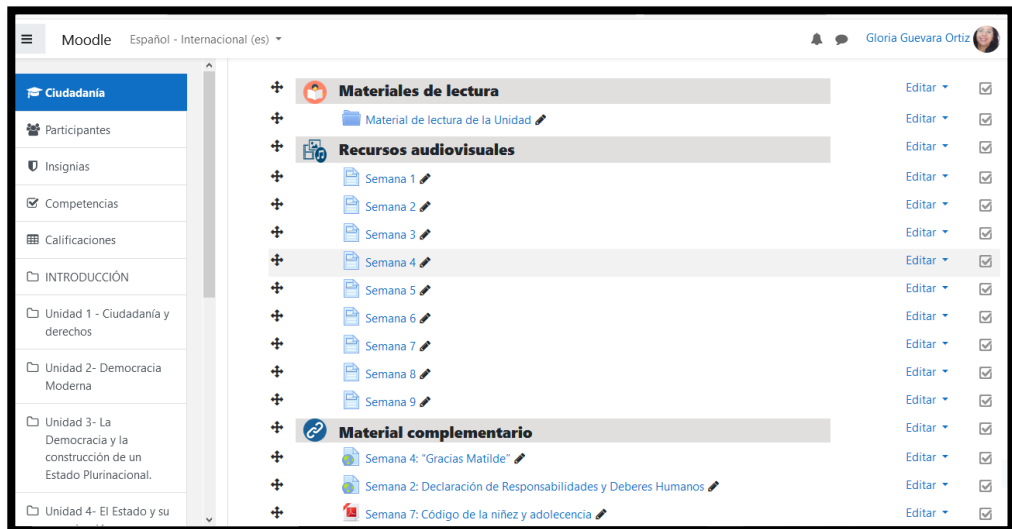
Moodle Español - Internacional (es)

Gloria Guevara Ortiz

Ciudadanía

Participantes

Insignias

Competencias

Calificaciones

INTRODUCCIÓN

Unidad 1 - Ciudadanía y derechos

Unidad 2- Democracia Moderna

Unidad 3- La Democracia y la construcción de un Estado Plurinacional.

Unidad 4- El Estado y su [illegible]

Materiales de lectura

Editar

Material de lectura de la Unidad

Editar

Recursos audiovisuales

Editar

Semana 1

Editar

Semana 2

Editar

Semana 3

Editar

Semana 4

Editar

Semana 5

Editar

Semana 6

Editar

Semana 7

Editar

Semana 8

Editar

Semana 9

Editar

Material complementario

Editar

Semana 4: "Gracias Matilde"

Editar

Semana 2: Declaración de Responsabilidades y Deberes Humanos

Editar

Semana 7: Código de la niñez y adolecencia

Editar